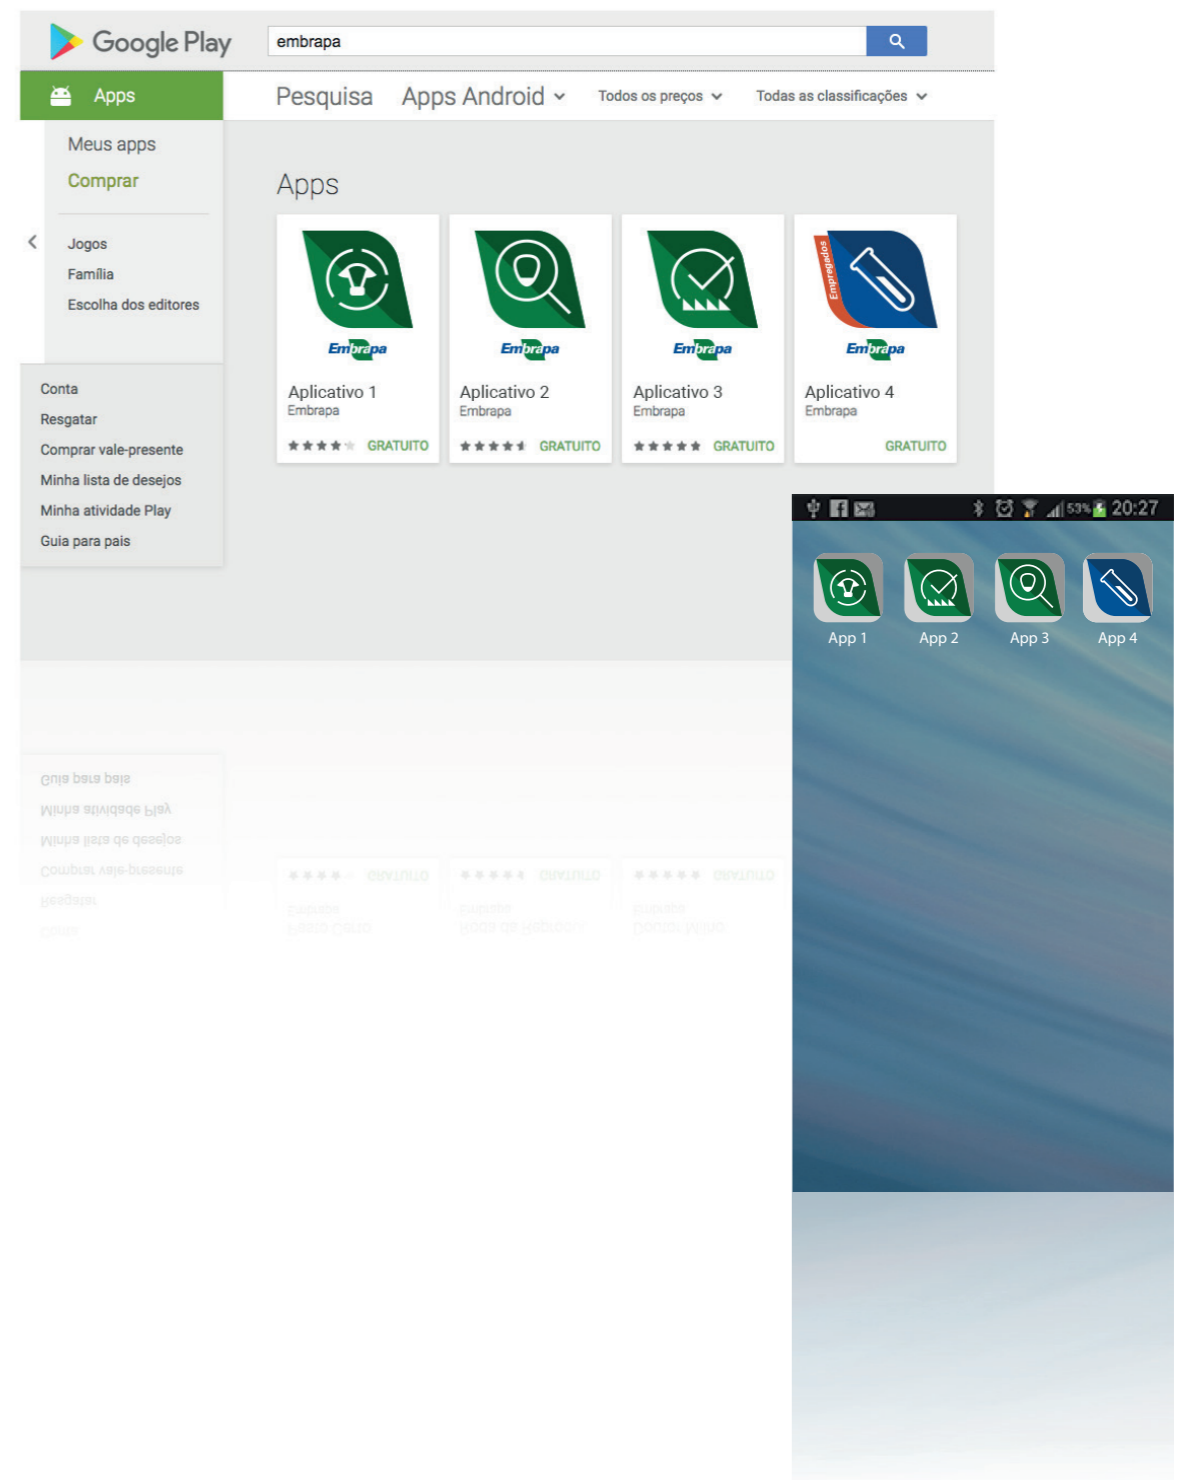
Google Play

embrapa

Apps

Pesquisa Apps Android Todos os preços Todas as classificações

Meus apps
Comprar

Jogos
Família
Escolha dos editores

Conta
Resgatar
Comprar vale-presente
Minha lista de desejos
Minha atividade Play
Guia para pais

Apps

Embrapa
Aplicativo 1
Embrapa
GRATUITO

Embrapa
Aplicativo 2
Embrapa
GRATUITO

Embrapa
Aplicativo 3
Embrapa
GRATUITO

Empregados
Embrapa
Aplicativo 4
Embrapa
GRATUITO

53% 20:27

App 1 App 2 App 3 App 4